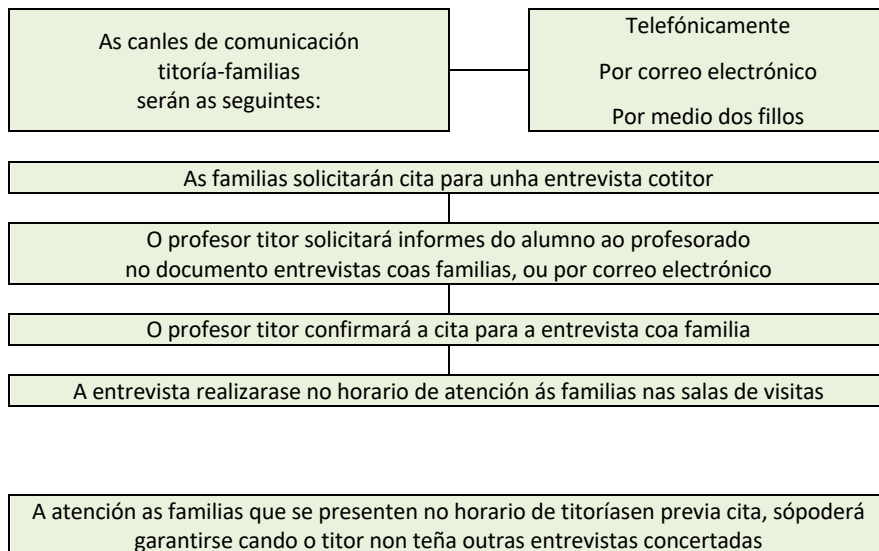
As canles de comunicación titoría-familias serán as seguintes:

Telefónicamente

Por correo electrónico

Por medio dos fillos

As familias solicitarán cita para unha entrevista cotitor

O profesor titor solicitará informes do alumno ao profesorado no documento entrevistas coas familias, ou por correo electrónico

O profesor titor confirmará a cita para a entrevista coa familia

A entrevista realizarase no horario de atención ás familias nas salas de visitas

A atención as familias que se presenten no horario de titoríasen previa cita, sópoderá garantirse cando o titor non teña outras entrevistas concertadas